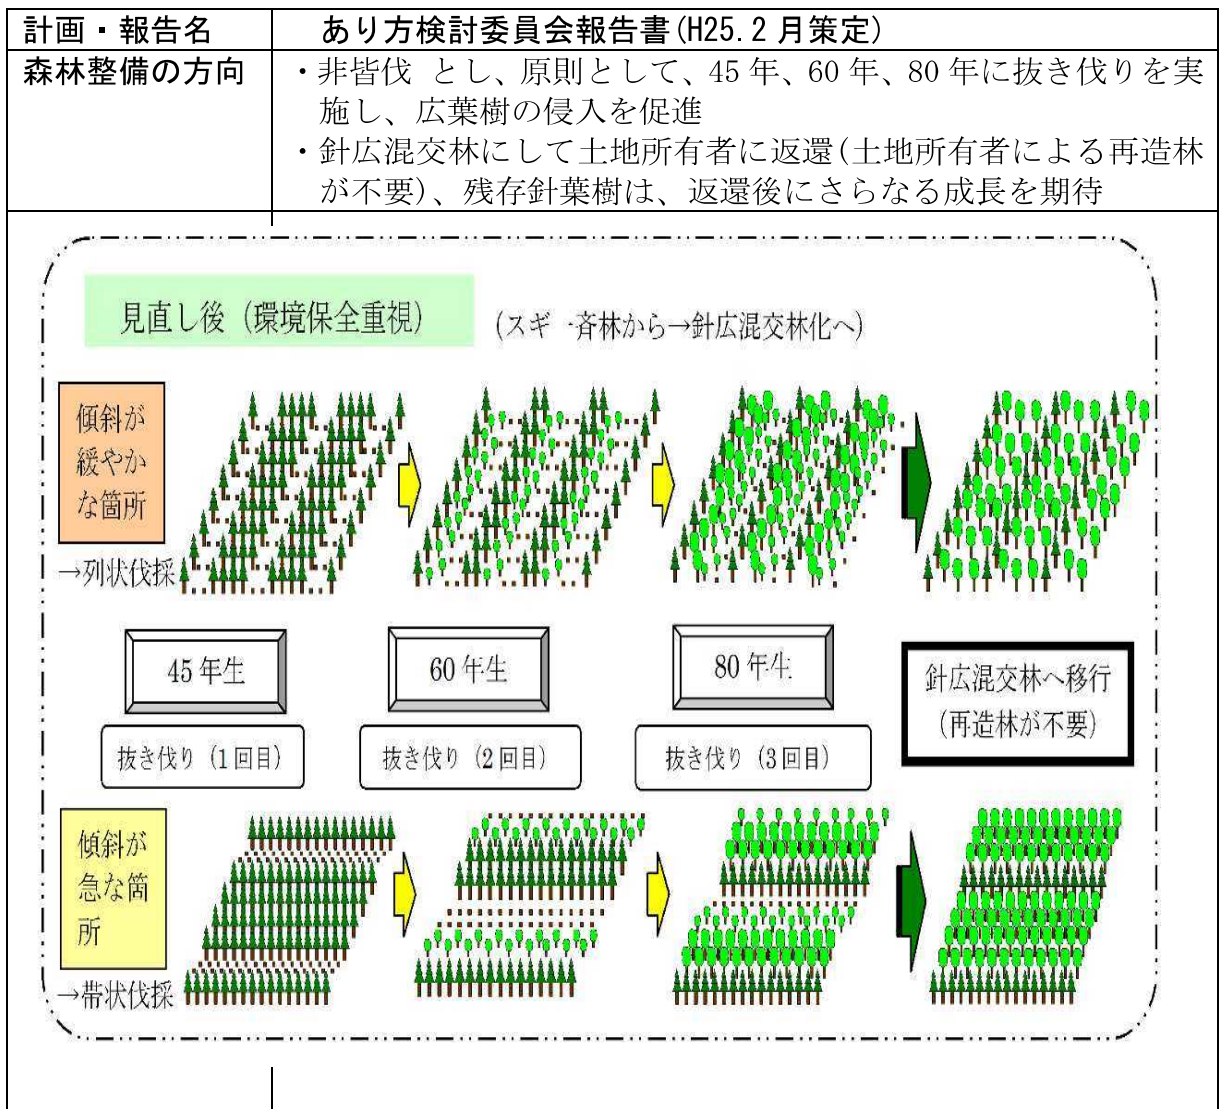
| 計画・報告名 | あり方検討委員会報告書(H25.2 月策定) |
|---|---|
| 森林整備の方向 | ・非皆伐 とし、原則として、45 年、60 年、80 年に抜き伐りを実施し、広葉樹の侵入を促進<br>・針広混交林にして土地所有者に返還(土地所有者による再造林が不要)、残存針葉樹は、返還後にさらなる成長を期待 |

見直し後（環境保全重視）

（スギ一斉林から→針広混交林化へ）

傾斜が緩やかな箇所

→列状伐採

45 年生

60 年生

80 年生

針広混交林へ移行（再造林が不要）

抜き伐り（1 回目）

抜き伐り（2 回目）

抜き伐り（3 回目）

傾斜が急な箇所

→帯状伐採